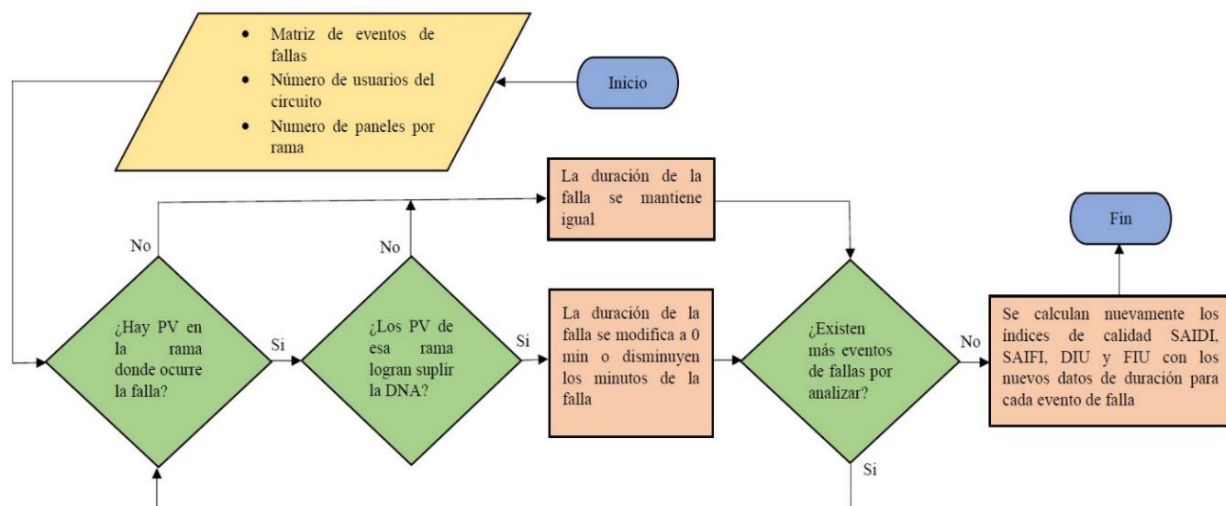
- Matriz de eventos de fallas
- Número de usuarios del circuito
- Numero de paneles por rama

Inicio

La duración de la falla se mantiene igual

Fin

No

No

¿Hay PV en la rama donde ocurre la falla?

Si

¿Los PV de esa rama logran suplir la DNA?

Si

La duración de la falla se modifica a 0 min o disminuyen los minutos de la falla

¿Existen más eventos de fallas por analizar?

No

Se calculan nuevamente los índices de calidad SAIDI, SAIFI, DIU y FIU con los nuevos datos de duración para cada evento de falla

Si